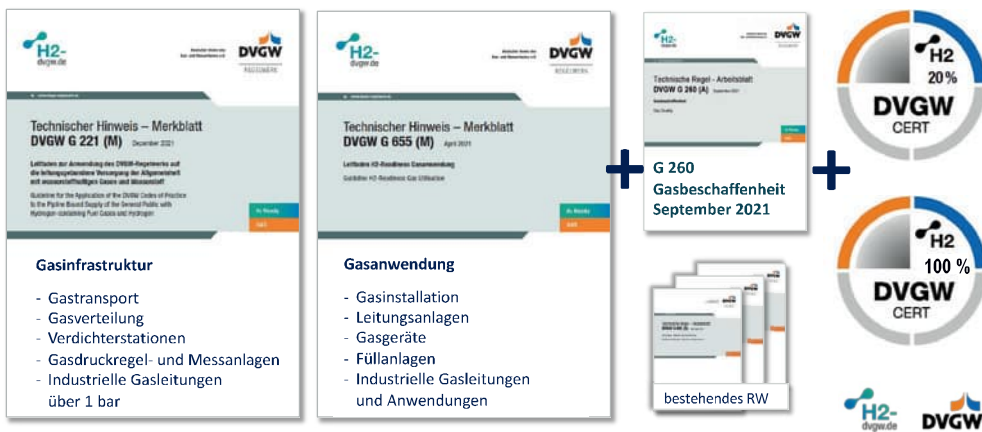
H2-
dvgw.de

DVGW
REGELWERK

Technischer Hinweis – Merkblatt
DVGW G 221 (M) Dezember 2021

Leitfaden zur Anwendung des DVGW-Regelwerks auf die leitungsgebundene Versorgung der Allgemeinheit mit wasserstoffhaltigen Gasen und Wasserstoff

Guideline for the Application of the DVGW Codes of Practice to the Pipeline Bound Supply of the General Public with Hydrogen-containing Fuel Gases and Hydrogen

Gasinfrastruktur

- Gastransport
- Gasverteilung
- Verdichterstationen
- Gasdruckregel- und Messanlagen
- Industrielle Gasleitungen über 1 bar

H2-
dvgw.de

DVGW
REGELWERK

Technischer Hinweis – Merkblatt
DVGW G 655 (M) April 2021

Leitfaden H2-Readiness Gasanwendung

Guideline H2-Readiness Gas Utilisation

Gasanwendung

- Gasinstallation
- Leitungsanlagen
- Gasgeräte
- Füllanlagen
- Industrielle Gasleitungen und Anwendungen

Technische Regel - Arbeitsblatt
DVGW G 260 (A) September 2021

Gasbeschaffenheit

G 260
Gasbeschaffenheit
September 2021

bestehendes RW

H2
20%
DVGW
CERT

H2
100 %
DVGW
CERT

H2-
dvgw.de
DVGW